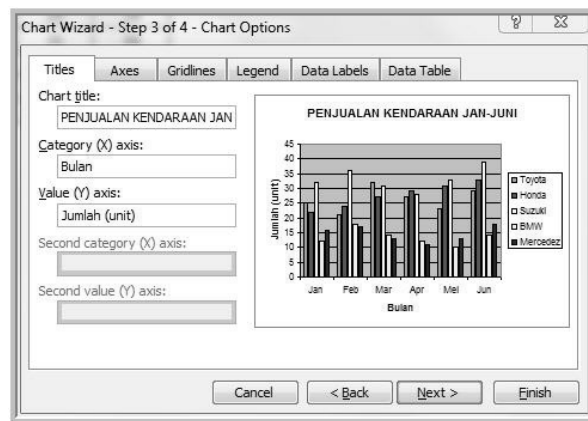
Chart Wizard - Step 3 of 4 - Chart Options

? X

Titles | Axes | Gridlines | Legend | Data Labels | Data Table

Chart title:
PENJUALAN KENDARAAN JAN

Category (X) axis:
Bulan

Value (Y) axis:
Jumlah (unit)

Second category (X) axis:

Second value (Y) axis:

PENJUALAN KENDARAAN JAN-JUNI

45
40
35
30
25
20
15
10
5
0

Jumlah (unit)

Jan Feb Mar Apr Mei Jun

Bulan

Toyota
Honda
Suzuki
BMW
Mercedez

Cancel | < Back | Next > | Finish